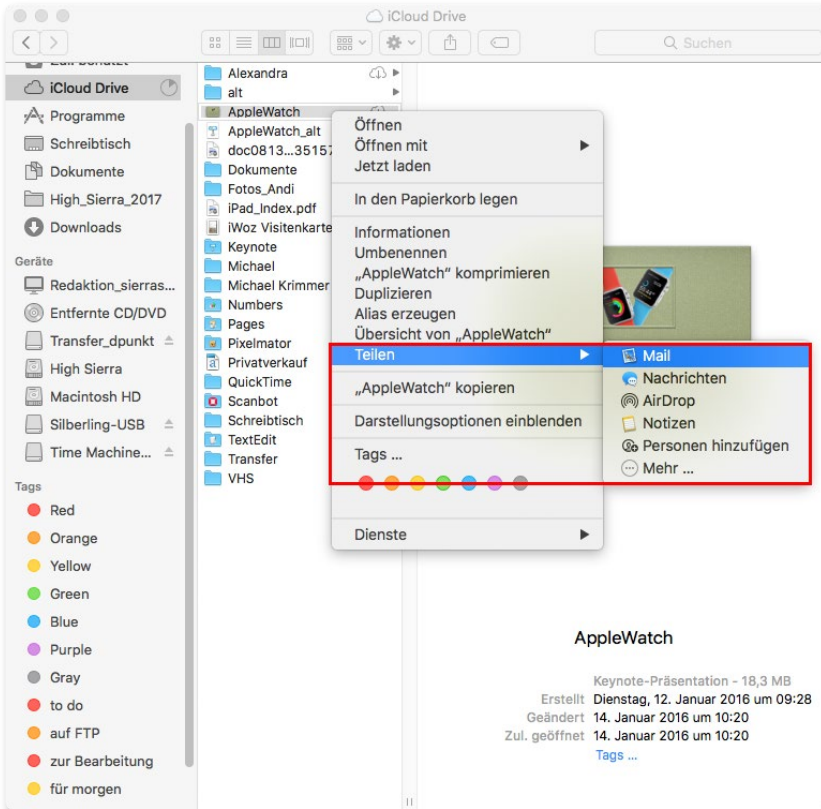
iCloud Drive

Suchen

iCloud Drive
Programme
Schreibtisch
Dokumente
High_Sierra_2017
Downloads

Geräte
Redaktion_sierras...
Entfernte CD/DVD
Transfer_dpunkt
High Sierra
Macintosh HD
Silberling-USB
Time Machine...

Tags
Red
Orange
Yellow
Green
Blue
Purple
Gray
to do
auf FTP
zur Bearbeitung
für morgen

Alexandra
alt
AppleWatch
AppleWatch_alt
doc0813...35157
Dokumente
Fotos_Andi
iPad_Index.pdf
iWoz Visitenkarte
Keynote
Michael
Michael Krimmer
Numbers
Pages
Pixelmator
Privatverkauf
QuickTime
Scanbot
Schreibtisch
TextEdit
Transfer
VHS

Öffnen
Öffnen mit
Jetzt laden
In den Papierkorb legen
Informationen
Umbenennen
„AppleWatch" komprimieren
Duplizieren
Alias erzeugen
Übersicht von „AppleWatch"
Teilen
„AppleWatch" kopieren
Darstellungsoptionen einblenden
Tags ...
Dienste

Mail
Nachrichten
AirDrop
Notizen
Personen hinzufügen
Mehr ...

AppleWatch
Keynote-Präsentation - 18,3 MB
Erstellt Dienstag, 12. Januar 2016 um 09:28
Geändert 14. Januar 2016 um 10:20
Zul. geöffnet 14. Januar 2016 um 10:20
Tags ...